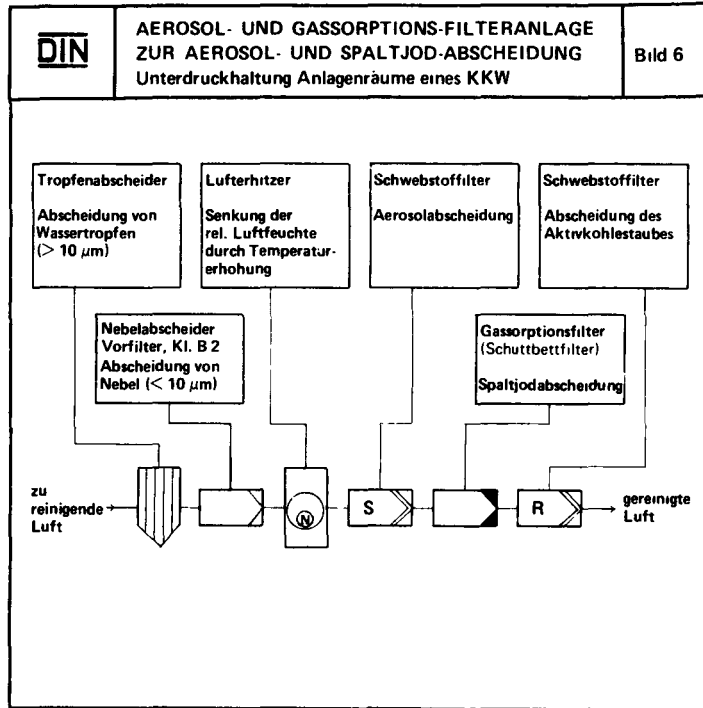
DIN

AEROSOL- UND GASSORPTIONS-FILTERANLAGE ZUR AEROSOL- UND SPALTJOD-ABSCHEIDUNG
Unterdruckhaltung Anlagenräume eines KKW

Bild 6

Tropfenabscheider

Abscheidung von Wassertropfen ($> 10\ \mu m$)

Lufterhitzer

Senkung der rel. Luftfeuchte durch Temperaturerhohung

Schwebstoffilter

Aerosolabscheidung

Schwebstoffilter

Abscheidung des Aktivkohlestaubes

Nebelabscheider Vorfilter, Kl. B 2 Abscheidung von Nebel ($< 10\ \mu m$)

Gassorptionsfilter (Schuttbettfilter)

Spaltjodabscheidung

zu reinigende Luft

N

S

R

gereinigte Luft